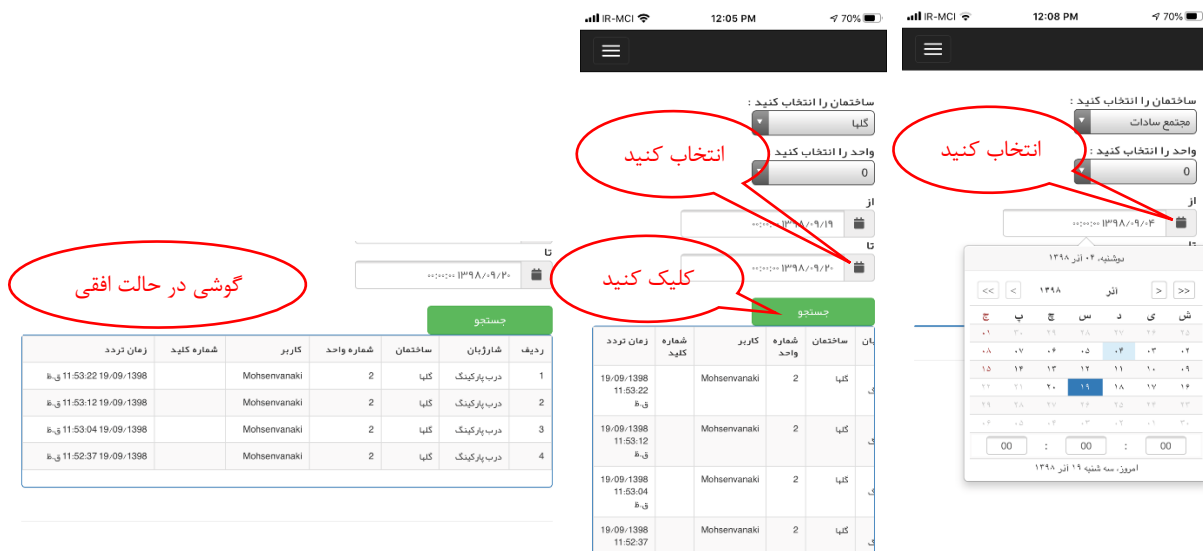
IR-MCI 12:08 PM 70%

ساختمان را انتخاب کنید :
مجتمع سادات
واحد را انتخاب کنید :
0
از
۱۳۹۸/۰۹/۰۴ ۰۰:۰۰:۰۰

انتخاب کنید

دوشنبه، ۰۴ آذر ۱۳۹۸

<< < ۱۳۹۸ آذر > >>

| ش | ی | د | س | چ | پ | ج |
|---|---|---|---|---|---|---|
| ۲۵ | ۲۶ | ۲۷ | ۲۸ | ۲۹ | ۳۰ | ۰۱ |
| ۰۲ | ۰۳ | ۰۴ | ۰۵ | ۰۶ | ۰۷ | ۰۸ |
| ۰۹ | ۱۰ | ۱۱ | ۱۲ | ۱۳ | ۱۴ | ۱۵ |
| ۱۶ | ۱۷ | ۱۸ | ۱۹ | ۲۰ | ۲۱ | ۲۲ |
| ۲۳ | ۲۴ | ۲۵ | ۲۶ | ۲۷ | ۲۸ | ۲۹ |
| ۳۰ | ۰۱ | ۰۲ | ۰۳ | ۰۴ | ۰۵ | ۰۶ |

00 : 00 : 00

امروز، سه شنبه ۱۹ آذر ۱۳۹۸

IR-MCI 12:05 PM 70%

ساختمان را انتخاب کنید :
گلها
واحد را انتخاب کنید :
0
از
۱۳۹۸/۰۹/۱۹ ۰۰:۰۰:۰۰
تا
۱۳۹۸/۰۹/۲۰ ۰۰:۰۰:۰۰

انتخاب کنید

کلیک کنید

جستجو

| شارژبان | ساختمان | شماره واحد | کاربر | شماره کلید | زمان تردد |
|---|---|---|---|---|---|
| ک | گلها | 2 | Mohsenvanaki | | 19/09/1398 11:53:22 ق.ظ |
| ک | گلها | 2 | Mohsenvanaki | | 19/09/1398 11:53:12 ق.ظ |
| ک | گلها | 2 | Mohsenvanaki | | 19/09/1398 11:53:04 ق.ظ |
| ک | گلها | 2 | Mohsenvanaki | | 19/09/1398 11:52:37 |

تا
۱۳۹۸/۰۹/۲۰ ۰۰:۰۰:۰۰

گوشی در حالت افقی

جستجو

| ردیف | شارژبان | ساختمان | شماره واحد | کاربر | شماره کلید | زمان تردد |
|---|---|---|---|---|---|---|
| 1 | درب پارکینگ | گلها | 2 | Mohsenvanaki | | 19/09/1398 11:53:22 ق.ظ |
| 2 | درب پارکینگ | گلها | 2 | Mohsenvanaki | | 19/09/1398 11:53:12 ق.ظ |
| 3 | درب پارکینگ | گلها | 2 | Mohsenvanaki | | 19/09/1398 11:53:04 ق.ظ |
| 4 | درب پارکینگ | گلها | 2 | Mohsenvanaki | | 19/09/1398 11:52:37 ق.ظ |